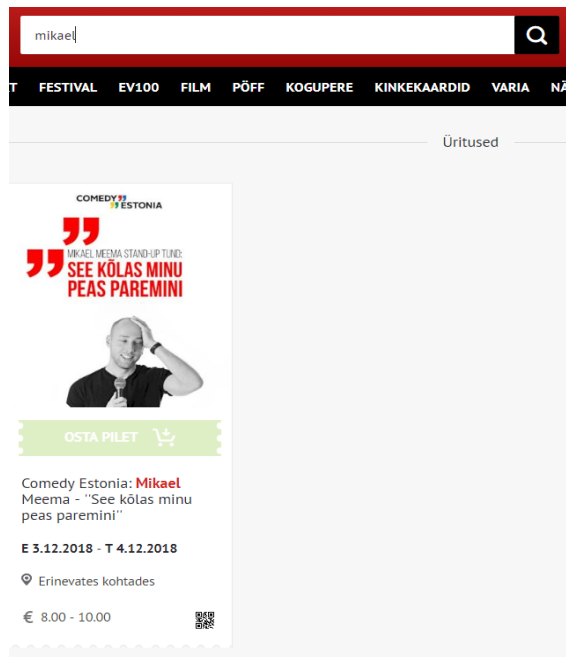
mikael

T FESTIVAL EV100 FILM PÖFF KOGUPERE KINKEKAARDID VARIA NÄ

Üritused

COMEDY ESTONIA

MIKAEL MEEMA STAND-UP TUND:
SEE KÕLAS MINU PEAS PAREMINI

OSTA PILET

Comedy Estonia: Mikael Meema - "See kõlas minu peas paremini"

E 3.12.2018 - T 4.12.2018

Erinevates kohtades

€ 8.00 - 10.00